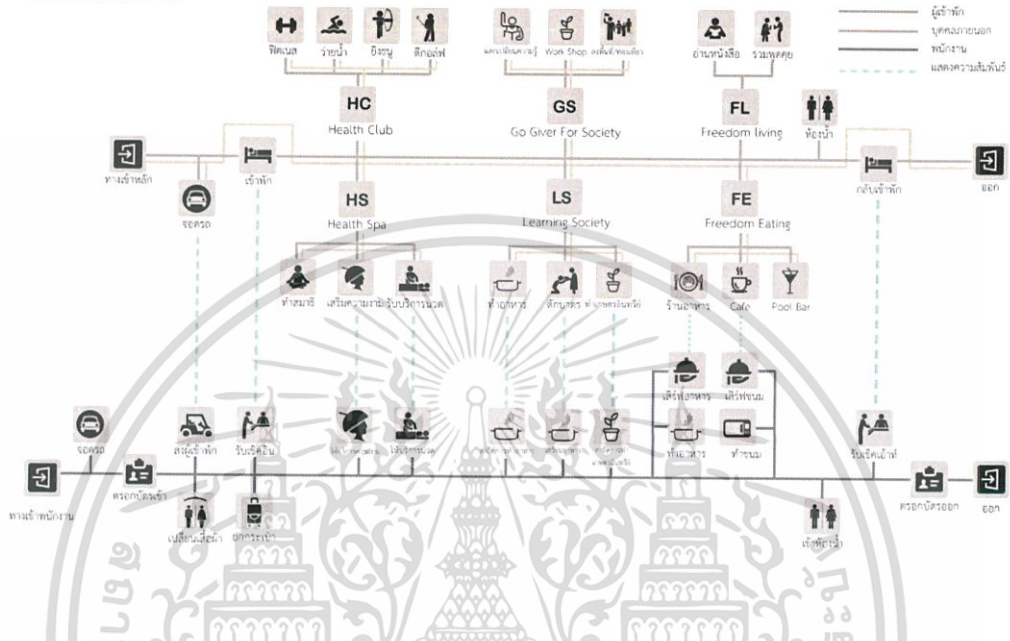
ผู้เข้าพัก
บุคคลภายนอก
พนักงาน
แสดงความสัมพันธ์

ฟิตเนส
ว่ายน้ำ
ยิงธนู
ตีกอล์ฟ

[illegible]
Work Shop
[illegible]

อ่านหนังสือ
รวมพลคุย

HC
Health Club

GS
Go Giver For Society

FL
Freedom living

ห้องน้ำ

ทางเข้าหลัก
เข้าพัก
กลับเข้าพัก
ออก

รอรถ

HS
Health Spa

LS
Learning Society

FE
Freedom Eating

ทำสมาธิ
เสริมความงาม
รับบริการนวด

ทำอาหาร
ศึกษาดู
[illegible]

ร้านอาหาร
Cafe
Pool Bar

เสิร์ฟอาหาร
เสิร์ฟขนม

ทำอาหาร
ทำขนม

รอรถ
ส่งผู้เข้าพัก
รับเช็คอิน
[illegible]
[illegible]
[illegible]
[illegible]
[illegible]
รับเช็คเอ้าท์

ทางเข้าพนักงาน
ตรอกบัตรเข้า
เปลี่ยนเสื้อผ้า
ฝากกระเป๋า
เข้าห้องน้ำ
ตรอกบัตรออก
ออก